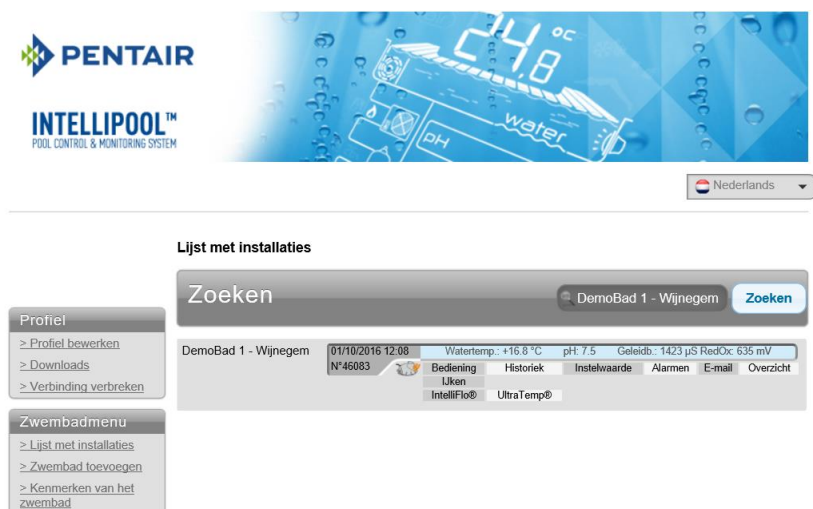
PENTAIR

INTELLIPOOL™
POOL CONTROL & MONITORING SYSTEM

24,8 °C

pH

water

Nederlands

Lijst met installaties

Zoeken

DemoBad 1 - Wijnegem

Zoeken

Profiel

> Profiel bewerken

> Downloads

> Verbinding verbreken

Zwembadmenu

> Lijst met installaties

> Zwembad toevoegen

> Kenmerken van het zwembad

DemoBad 1 - Wijnegem

01/10/2016 12:08

N°46083

Watertemp.: +16.8 °C

pH: 7.5

Geleidb.: 1423 µS

RedOx: 635 mV

| Bediening | Historiek | Instelwaarde | Alarmen | E-mail | Overzicht |
|---|---|---|---|---|---|
| IJken | | | | | |
| IntelliFlo® | UltraTemp® | | | | |